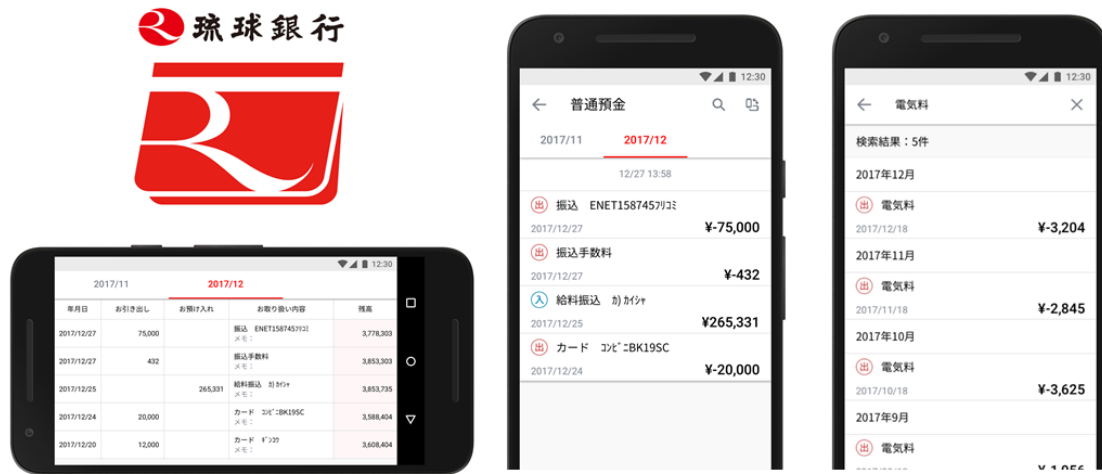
琉球銀行

12:30

| 2017/11 | 2017/12 | | | |
|---|---|---|---|---|
| 年月日 | お引き出し | お預け入れ | お取り扱い内容 | 残高 |
| 2017/12/27 | 75,000 | | 振込 ENET158745ﾌﾘｺﾐ メモ： | 3,778,303 |
| 2017/12/27 | 432 | | 振込手数料 メモ： | 3,853,303 |
| 2017/12/25 | | 265,331 | 給料振込 ｶ) ｶｲｼｬ メモ： | 3,853,735 |
| 2017/12/24 | 20,000 | | カード ｺﾝﾋﾞﾆBK19SC メモ： | 3,588,404 |
| 2017/12/20 | 12,000 | | カード ｷﾞﾝｺｳ メモ： | 3,608,404 |

12:30
普通預金
2017/11 2017/12
12/27 13:58
出 振込 ENET158745ﾌﾘｺﾐ
2017/12/27 ¥-75,000
出 振込手数料
2017/12/27 ¥-432
入 給料振込 ｶ) ｶｲｼｬ
2017/12/25 ¥265,331
出 カード ｺﾝﾋﾞﾆBK19SC
2017/12/24 ¥-20,000

12:30
電気料
検索結果：5件
2017年12月
出 電気料
2017/12/18 ¥-3,204
2017年11月
出 電気料
2017/11/18 ¥-2,845
2017年10月
出 電気料
2017/10/18 ¥-3,625
2017年9月
出 電気料
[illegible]